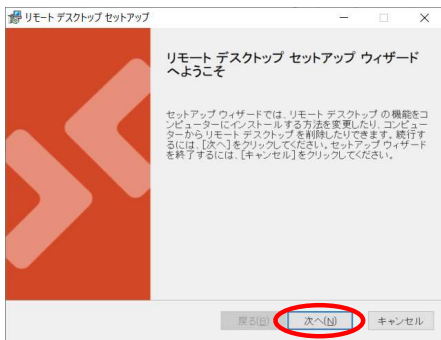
リモート デスクトップ セットアップ

リモート デスクトップ セットアップ ウィザード へようこそ

セットアップ ウィザードでは、リモート デスクトップ の機能をコンピューターにインストールする方法を変更したり、コンピューターからリモート デスクトップを削除したりできます。続行するには、[次へ]をクリックしてください。セットアップ ウィザードを終了するには、[キャンセル]をクリックしてください。

戻る(B) 次へ(N) キャンセル